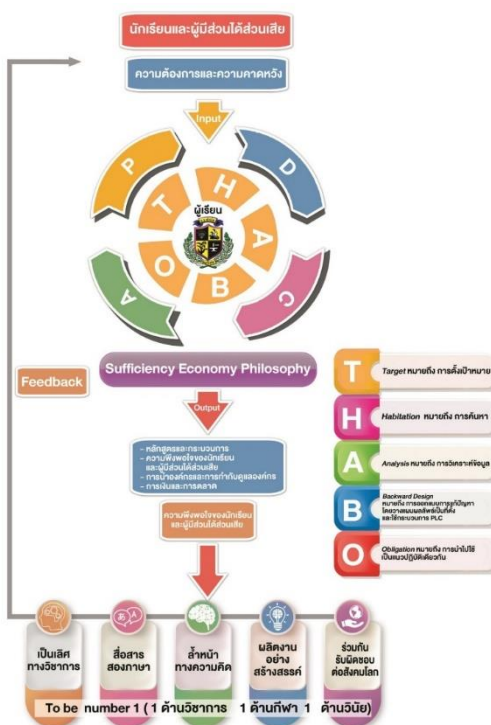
นักเรียนและผู้มีส่วนได้ส่วนเสีย

ความต้องการและความคาดหวัง

Input

P

D

C

A

T

H

A

B

O

ผู้เรียน

Sufficiency Economy Philosophy

Feedback

Output

- หลักสูตรและกระบวนการ
- ความพึงพอใจของนักเรียนและผู้มีส่วนได้ส่วนเสีย
- การนำองค์กรและการกำกับดูแลองค์กร
- การเงินและการตลาด

ความพึงพอใจของนักเรียนและผู้มีส่วนได้ส่วนเสีย

T Target หมายถึง การตั้งเป้าหมาย

H Habitation หมายถึง การค้นหา

A Analysis หมายถึง การวิเคราะห์ข้อมูล

B Backward Design หมายถึง การออกแบบการแก้ปัญหาโดยวางแผนผลลัพธ์เป็นที่ตั้งและใช้กระบวนการ PLC

O Obligation หมายถึง การนำไปใช้เป็นแนวปฏิบัติเดียวกัน

เป็นเลิศทางวิชาการ

สื่อสารสองภาษา

ล้ำหน้าทางความคิด

ผลิตงานอย่างสร้างสรรค์

ร่วมกันรับผิดชอบต่อสังคมโลก

To be number 1 ( 1 ด้านวิชาการ 1 ด้านกีฬา 1 ด้านวินัย)